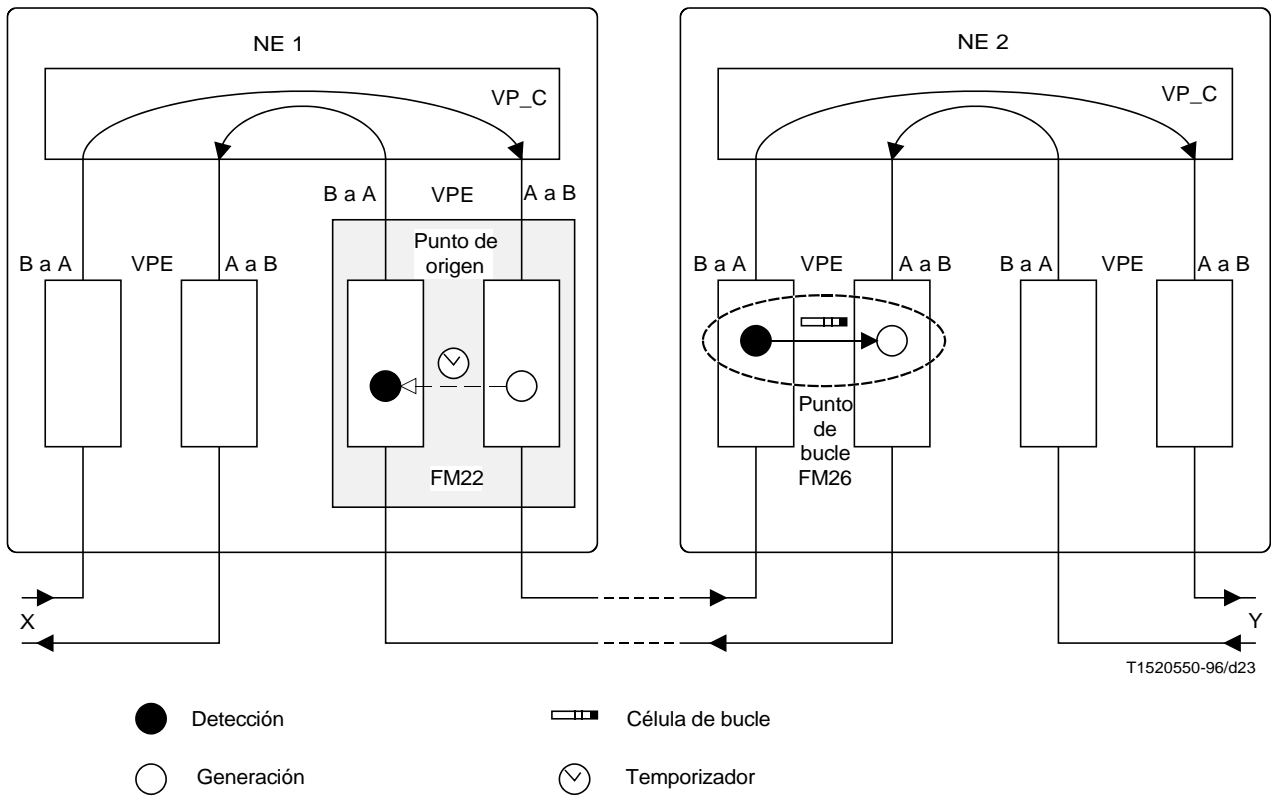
NE 1

VP_C

B a A VPE A a B

Punto de origen

B a A VPE A a B

FM22

NE 2

VP_C

B a A VPE A a B B a A VPE A a B

Punto de bucle FM26

X

Y

T1520550-96/d23

Detección

Célula de bucle

Generación

Temporizador